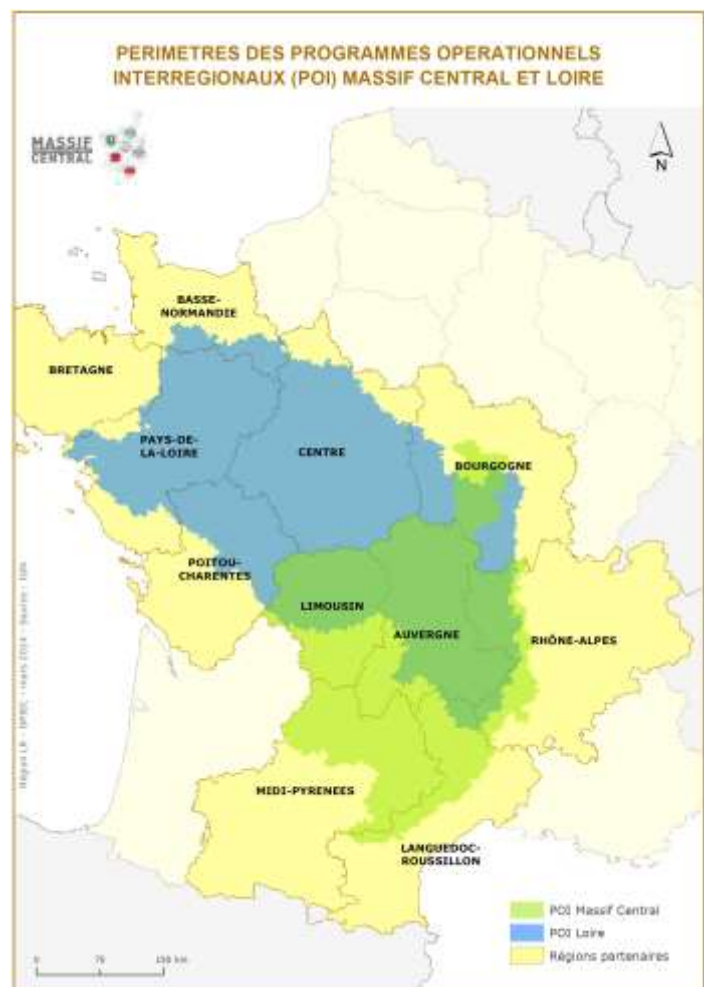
PERIMETRES DES PROGRAMMES OPERATIONNELS INTERREGIONAUX (POI) MASSIF CENTRAL ET LOIRE

MASSIF CENTRAL

N

BASSE-NORMANDIE

BRETAGNE

PAYS-DE-LA-LOIRE

CENTRE

BOURGOGNE

POITOU-CHARENTES

LIMOUSIN

AUVERGNE

RHÔNE-ALPES

MIDI-PYRENEES

LANGUEDOC-ROUSSILLON

POI Massif Central
POI Loire
Régions partenaires

0 75 150 km

Région LR - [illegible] - mars 2014 - Source : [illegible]